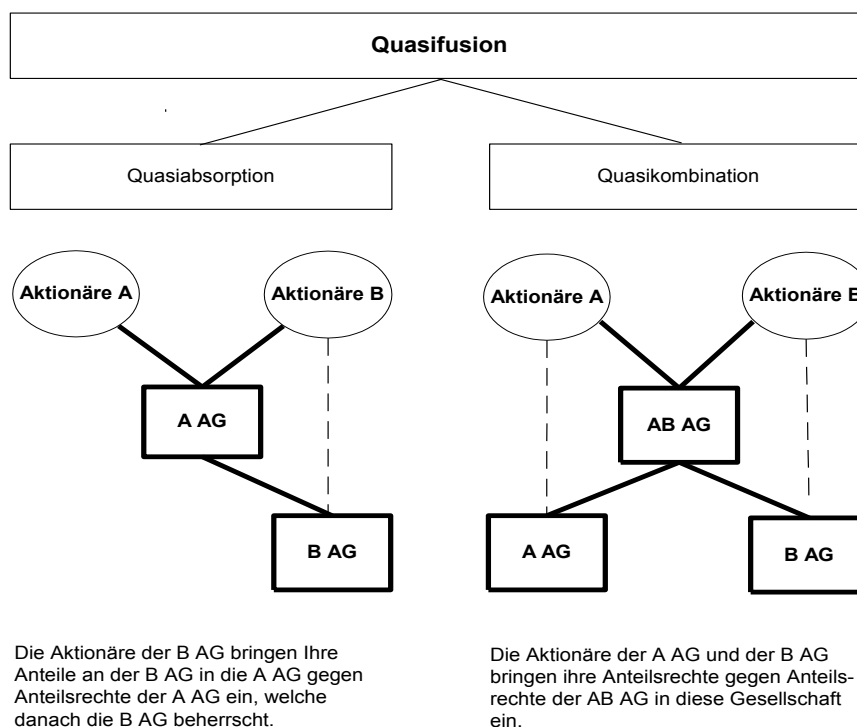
Quasifusion

Quasiabsorption

Quasikombination

Aktionäre A

Aktionäre B

A AG

B AG

Aktionäre A

Aktionäre B

AB AG

A AG

B AG

Die Aktionäre der B AG bringen Ihre Anteile an der B AG in die A AG gegen Anteilsrechte der A AG ein, welche danach die B AG beherrscht.

Die Aktionäre der A AG und der B AG bringen ihre Anteilsrechte gegen Anteilsrechte der AB AG in diese Gesellschaft ein.